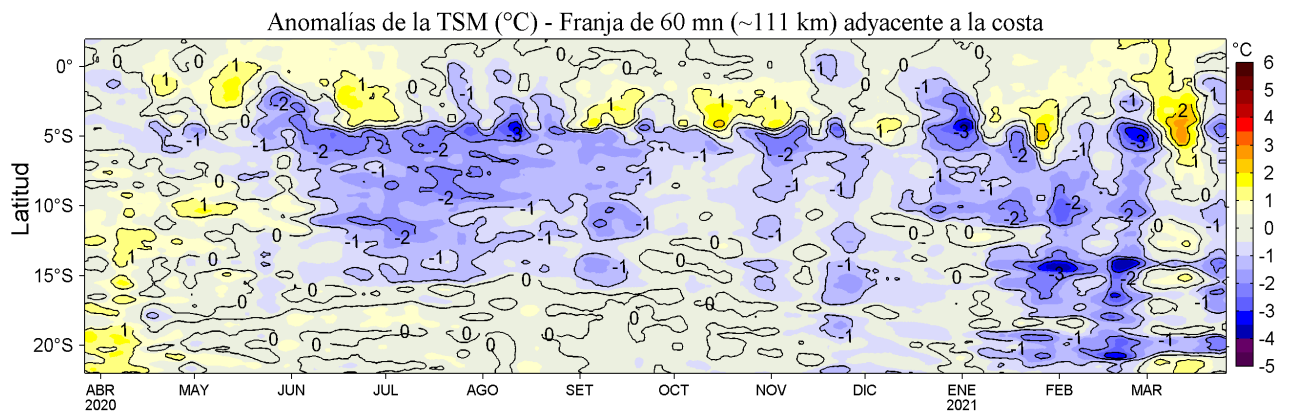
Anomalías de la TSM (°C) - Franja de 60 mn (~111 km) adyacente a la costa

Latitud

0°
5°S
10°S
15°S
20°S

ABR 2020
MAY
JUN
JUL
AGO
SET
OCT
NOV
DIC
ENE 2021
FEB
MAR

°C
6
5
4
3
2
1
0
-1
-2
-3
-4
-5

0
1
-1
-2
-3
2